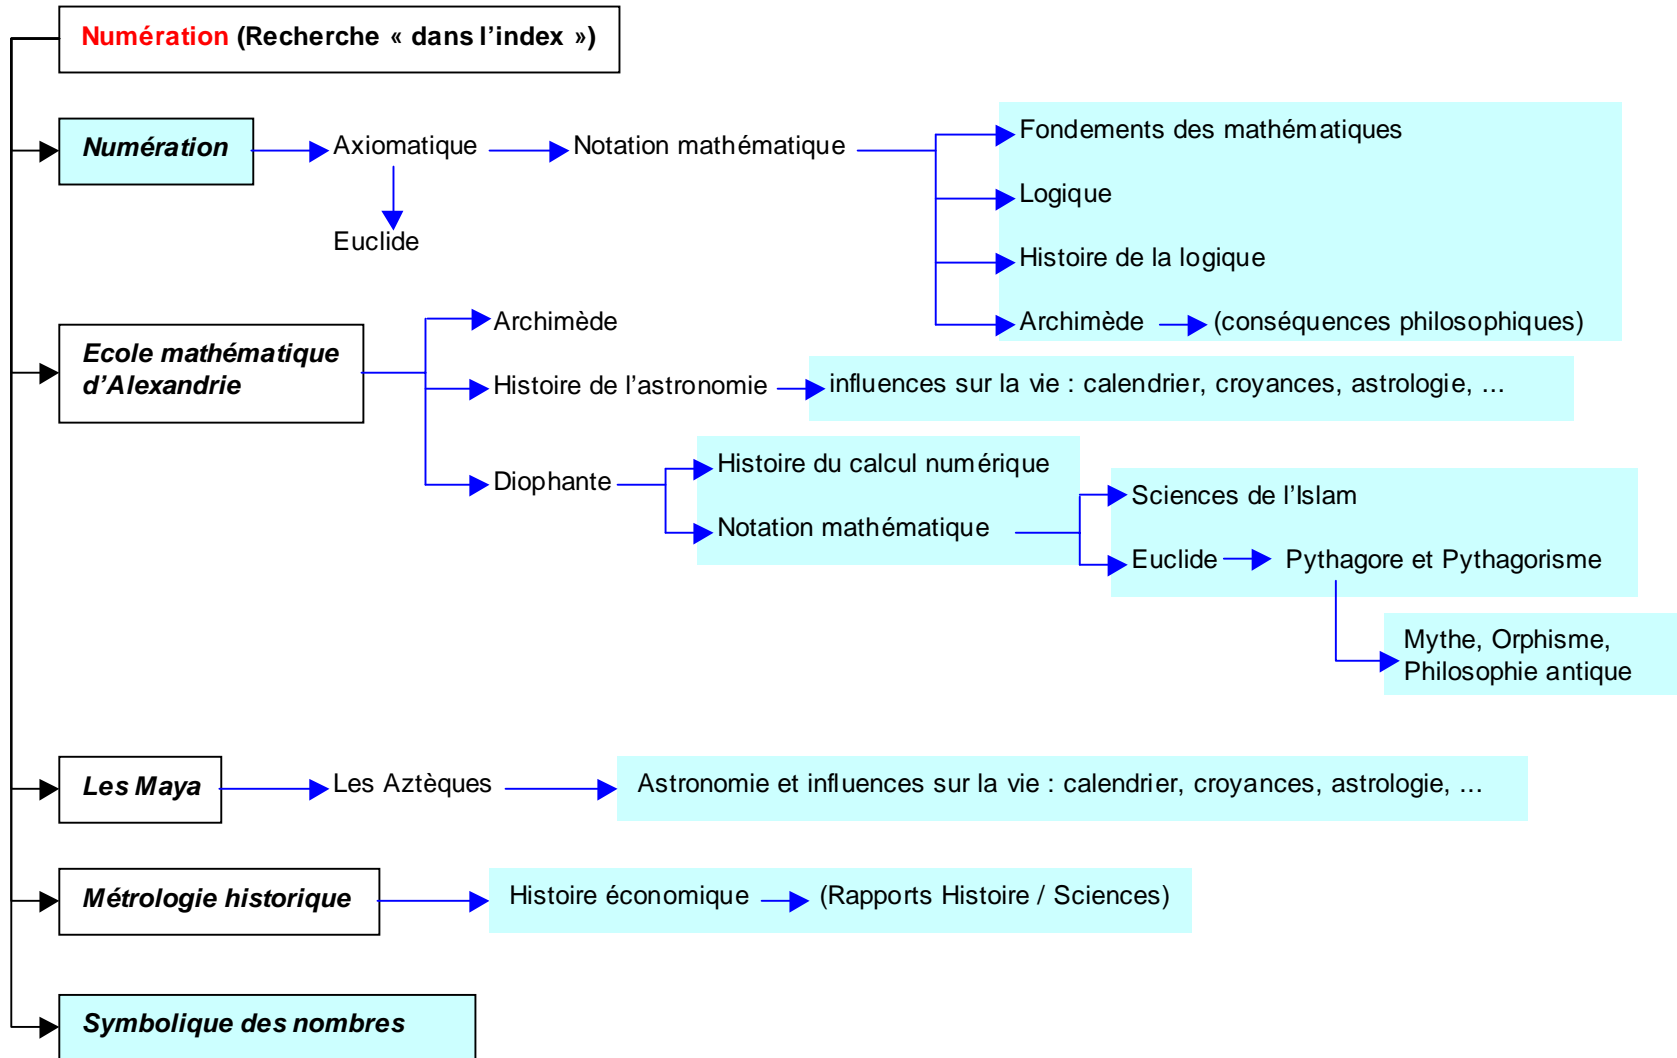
Numération (Recherche « dans l'index »)

Numération

Axiomatique

Notation mathématique

Fondements des mathématiques

Logique

Histoire de la logique

Archimède

(conséquences philosophiques)

Euclide

Ecole mathématique d'Alexandrie

Archimède

Histoire de l'astronomie

influences sur la vie : calendrier, croyances, astrologie, ...

Diophante

Histoire du calcul numérique

Notation mathématique

Sciences de l'Islam

Euclide

Pythagore et Pythagorisme

Mythe, Orphisme, Philosophie antique

Les Maya

Les Aztèques

Astronomie et influences sur la vie : calendrier, croyances, astrologie, ...

Métrologie historique

Histoire économique

(Rapports Histoire / Sciences)

Symbolique des nombres